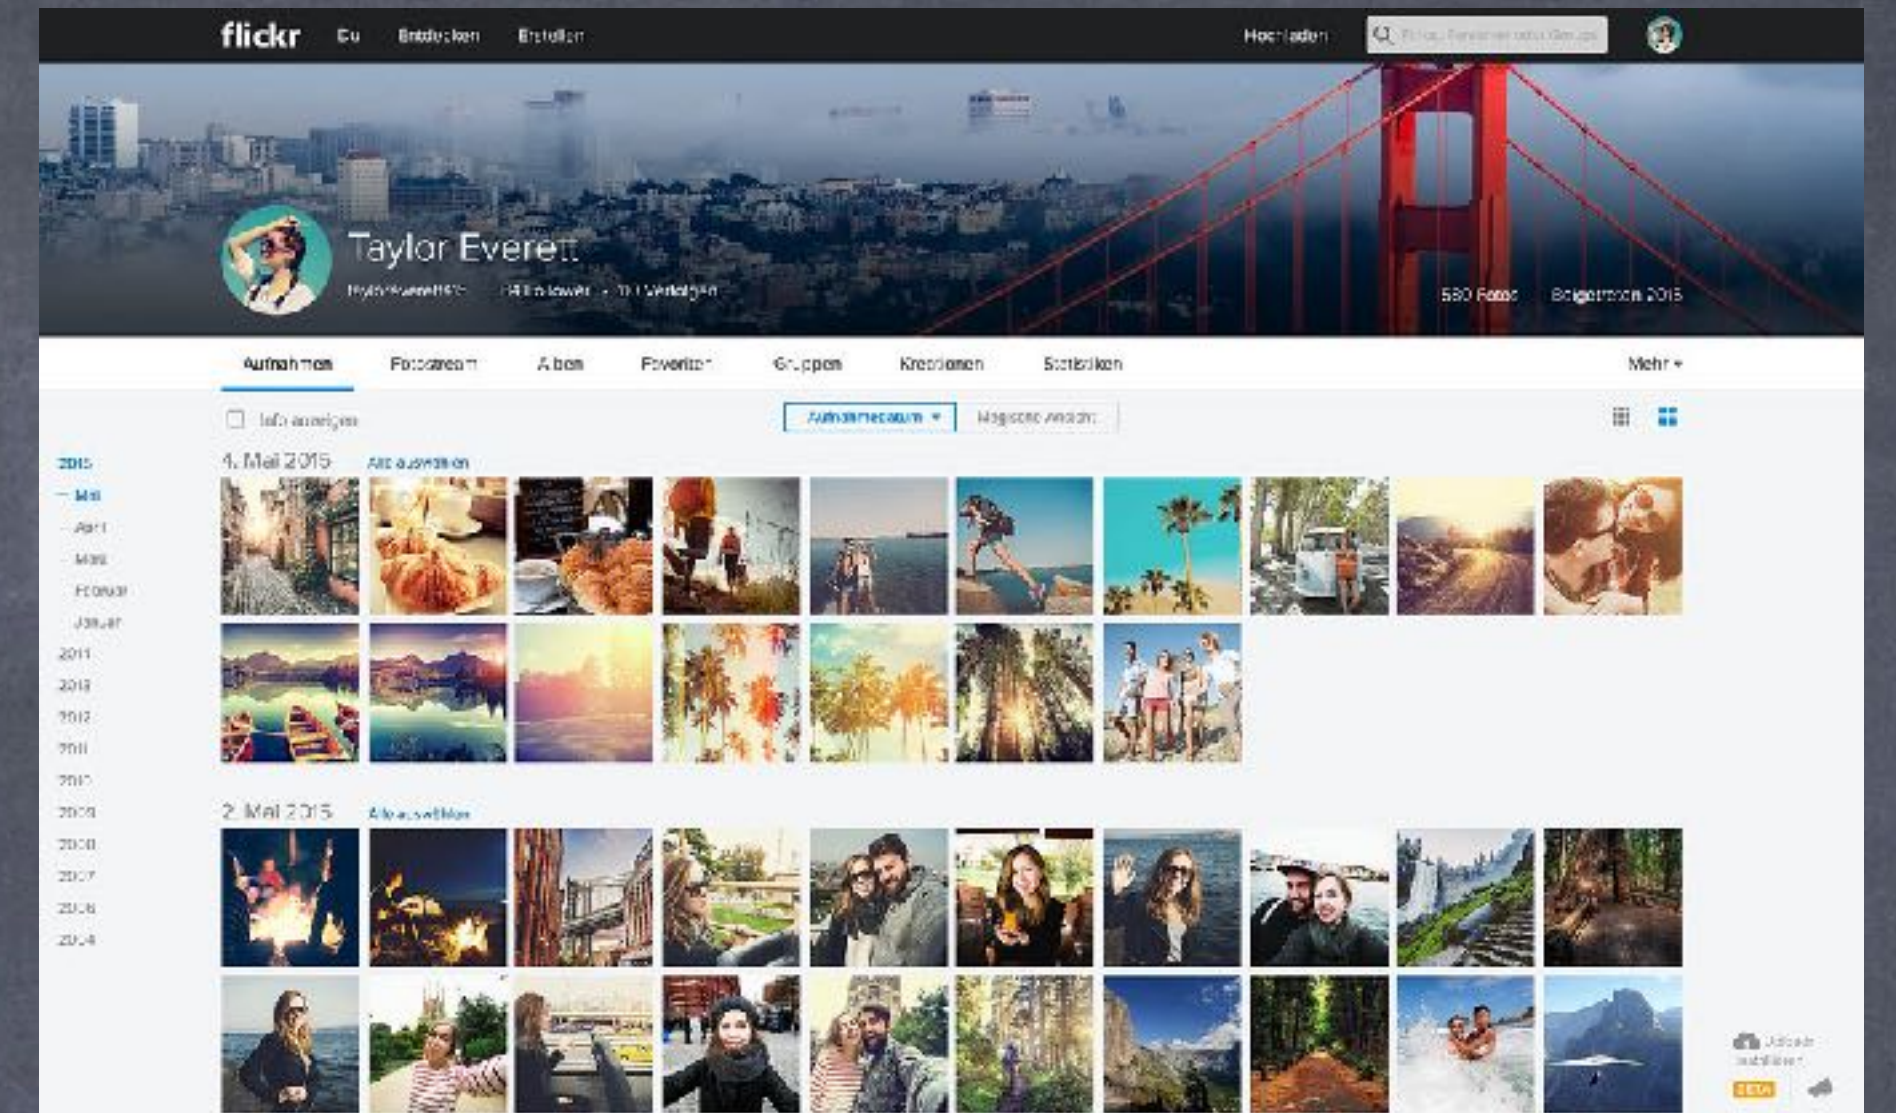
flickr Du Entdecken Erstellen

Hochladen

Taylor Everett

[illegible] · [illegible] Follower · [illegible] Verfolgen

580 Fotos Beigetreten 2015

Aufnahmen Fotostream Alben Favoriten Gruppen Kreationen Statistiken Mehr ▾

Info anzeigen

Aufnahmedatum ▾ Magische Ansicht

2015
— Mai
April
März
Februar
Januar
2014
2013
2012
2011
2010
2009
2008
2007
2006
2004

4. Mai 2015 Alle auswählen

2. Mai 2015 Alle auswählen

Uploadr installieren
BETA